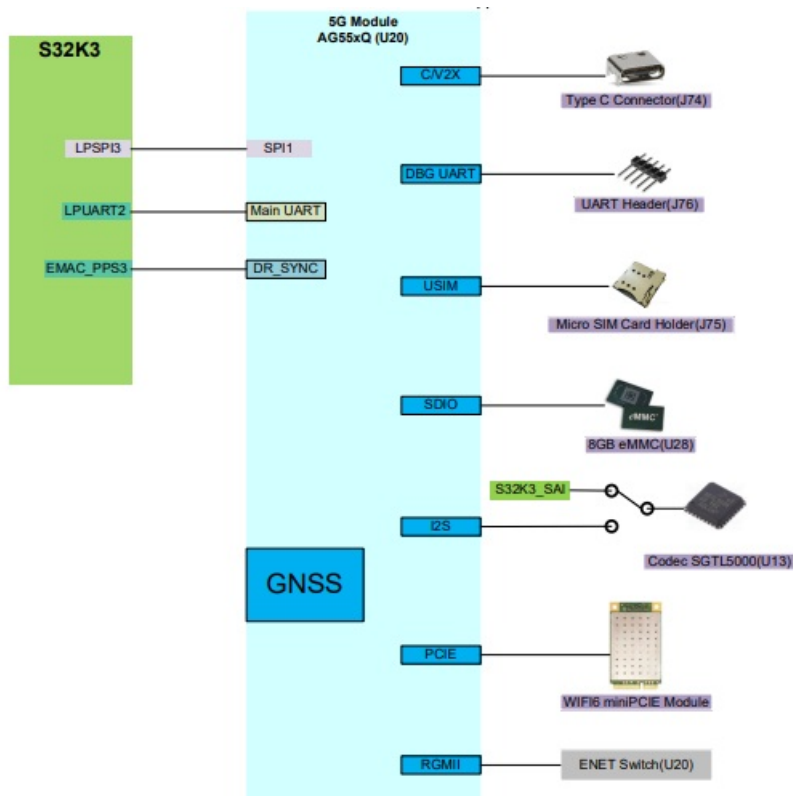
S32K3

5G Module
AG55xQ (U20)

LPSPI3
SPI1

LPUART2
Main UART

EMAC_PPS3
DR_SYNC

C/V2X
Type C Connector(J74)

DBG UART
UART Header(J76)

USIM
Micro SIM Card Holder(J75)

SDIO
eMMC
8GB eMMC(U28)

S32K3_SAI
I2S
Codec SGTL5000(U13)

GNSS

PCIE
WIFI6 miniPCIE Module

RGMII
ENET Switch(U20)